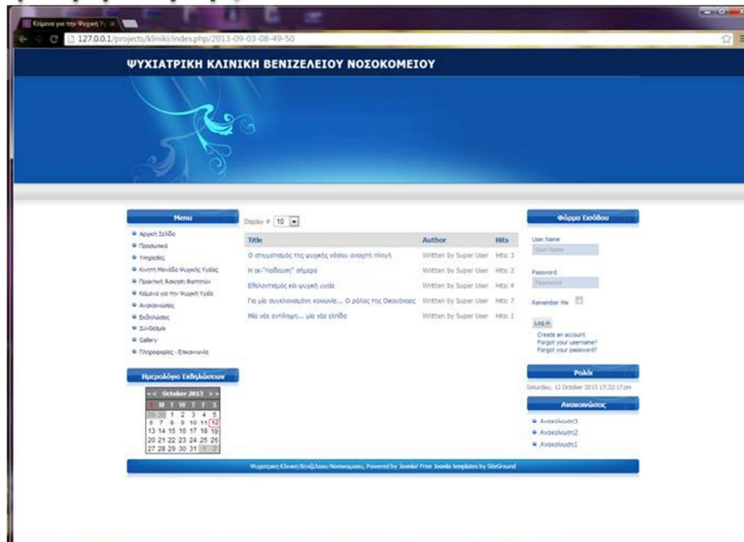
Κείμενα για την Ψυχική Υγ ×

127.0.0.1/projects/kliniki/index.php/2013-09-03-08-49-50

ΨΥΧΙΑΤΡΙΚΗ ΚΛΙΝΙΚΗ ΒΕΝΙΖΕΛΕΙΟΥ ΝΟΣΟΚΟΜΕΙΟΥ

Menu

Αρχική Σελίδα
Προσωπικό
Υπηρεσίες
Κινητή Μονάδα Ψυχικής Υγείας
Πρακτική Άσκηση Φοιτητών
Κείμενα για την Ψυχική Υγεία
Ανακοινώσεις
Εκδηλώσεις
Σύνδεσμοι
Gallery
Πληροφορίες - Επικοινωνία

Ημερολόγιο Εκδηλώσεων

| << | October 2013 | | | | | >> |
|---|---|---|---|---|---|---|
| S | M | T | W | T | F | S |
| 29 | 30 | 1 | 2 | 3 | 4 | 5 |
| 6 | 7 | 8 | 9 | 10 | 11 | 12 |
| 13 | 14 | 15 | 16 | 17 | 18 | 19 |
| 20 | 21 | 22 | 23 | 24 | 25 | 26 |
| 27 | 28 | 29 | 30 | 31 | 1 | 2 |

Display # 10

| Title | Author | Hits |
|---|---|---|
| Ο στιγματισμός της ψυχικής νόσου αναιρεί πηγή | Written by Super User | Hits: 3 |
| Η εκ-"παίδευση" σήμερα | Written by Super User | Hits: 2 |
| Εθελοντισμός και ψυχική υγεία | Written by Super User | Hits: 4 |
| Για μία συνεκλαυσμένη κοινωνία... Ο ρόλος της Οικογένειας | Written by Super User | Hits: 7 |
| Μία νέα αντίληψη... μία νέα ελπίδα | Written by Super User | Hits: 1 |

Φόρμα Εισόδου

User Name
User Name
Password
Password
Remember Me
Log in
Create an account
Forgot your username?
Forgot your password?

Ρολόι

Saturday, 12 October 2013 17:32:17 pm

Ανακοινώσεις

Ανακοίνωση3
Ανακοίνωση2
Ανακοίνωση1

Ψυχιατρική Κλινική Βενιζέλειου Νοσοκομείου, Powered by Joomla! Free Joomla templates by SiteGround